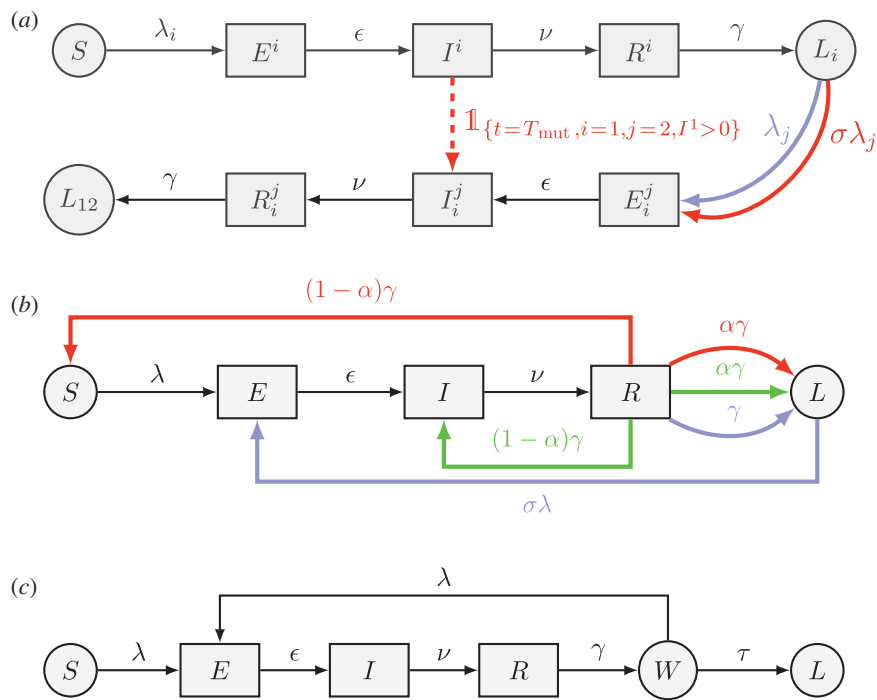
(a)

$S$ $\lambda_i$ $E^i$ $\epsilon$ $I^i$ $\nu$ $R^i$ $\gamma$ $L_i$

$\mathbb{1}_{\{t=T_{\text{mut}}, i=1, j=2, I^1>0\}}$

$\lambda_j$ $\sigma\lambda_j$

$L_{12}$ $\gamma$ $R_i^j$ $\nu$ $I_i^j$ $\epsilon$ $E_i^j$

(b)

$(1-\alpha)\gamma$

$S$ $\lambda$ $E$ $\epsilon$ $I$ $\nu$ $R$ $\alpha\gamma$ $\alpha\gamma$ $\gamma$ $L$

$(1-\alpha)\gamma$

$\sigma\lambda$

(c)

$\lambda$

$S$ $\lambda$ $E$ $\epsilon$ $I$ $\nu$ $R$ $\gamma$ $W$ $\tau$ $L$